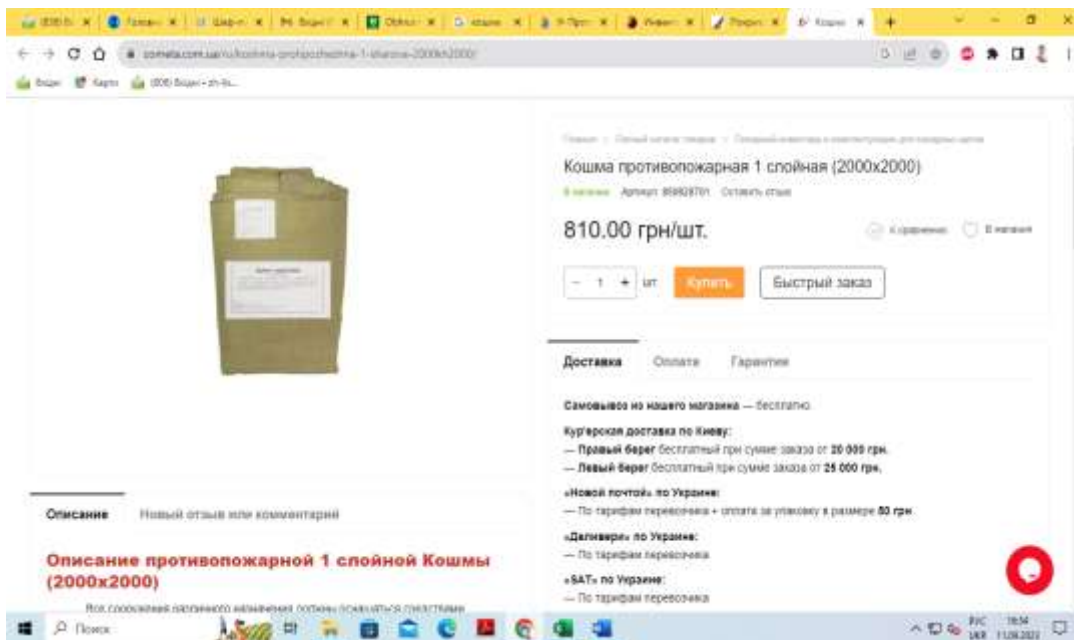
Кошма противопожарная 1 слойная (2000х2000)

В наличии Артикул: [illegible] Оставить отзыв

810.00 грн/шт.

К сравнению В желания

− 1 + шт Купить Быстрый заказ

Доставка Оплата Гарантии

Самовывоз из нашего магазина — бесплатно

Курьерская доставка по Киеву:
— Правый берег бесплатный при сумме заказа от 20 000 грн.
— Левый берег бесплатный при сумме заказа от 25 000 грн.

«Новой почтой» по Украине:
— По тарифам перевозчика + оплата за упаковку в размере 80 грн.

«Деливери» по Украине:
— По тарифам перевозчика

«SAT» по Украине:
— По тарифам перевозчика

Описание Новый отзыв или комментарий

Описание противопожарной 1 слойной Кошмы (2000х2000)

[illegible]

Поиск